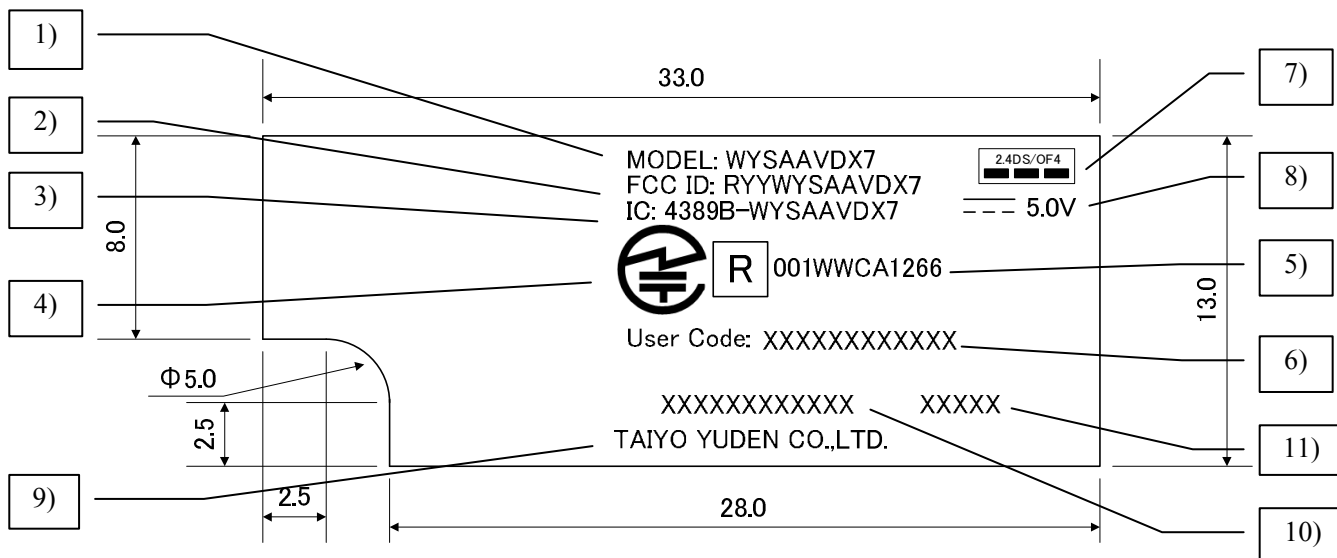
1)

33.0

7)

2)

MODEL: WYSAAVDX7

2.4DS/OF4

FCC ID: RYYWYSAAVDX7

8)

3)

IC: 4389B-WYSAAVDX7

5.0V

8.0

R 001WWCA1266

5)

4)

13.0

User Code: XXXXXXXXXXXX

6)

Φ5.0

2.5

XXXXXXXXXXXX XXXXX

TAIYO YUDEN CO.,LTD.

11)

9)

2.5

28.0

10)